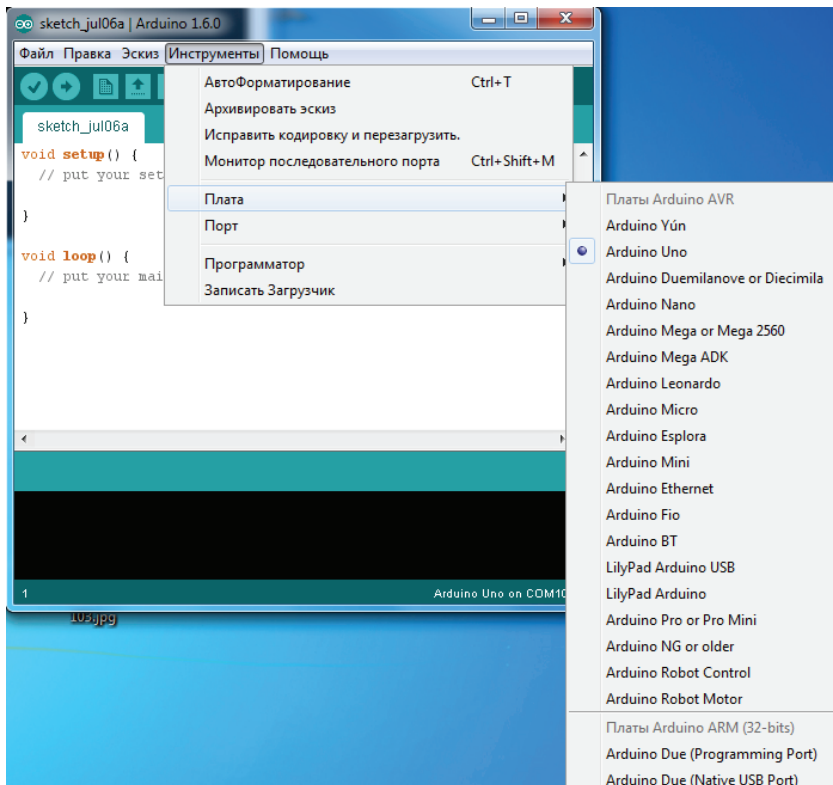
sketch_jul06a | Arduino 1.6.0

Файл Правка Эскиз Инструменты Помощь

sketch_jul06a

void setup() {
// put your set

}

void loop() {
// put your mai

}

АвтоФорматирование Ctrl+T
Архивировать эскиз
Исправить кодировку и перезагрузить.
Монитор последовательного порта Ctrl+Shift+M
Плата
Порт
Программатор
Записать Загрузчик

Платы Arduino AVR
Arduino Yún
Arduino Uno
Arduino Duemilanove or Diecimila
Arduino Nano
Arduino Mega or Mega 2560
Arduino Mega ADK
Arduino Leonardo
Arduino Micro
Arduino Esplora
Arduino Mini
Arduino Ethernet
Arduino Fio
Arduino BT
LilyPad Arduino USB
LilyPad Arduino
Arduino Pro or Pro Mini
Arduino NG or older
Arduino Robot Control
Arduino Robot Motor
Платы Arduino ARM (32-bits)
Arduino Due (Programming Port)
Arduino Due (Native USB Port)

1
Arduino Uno on COM10

103.jpg